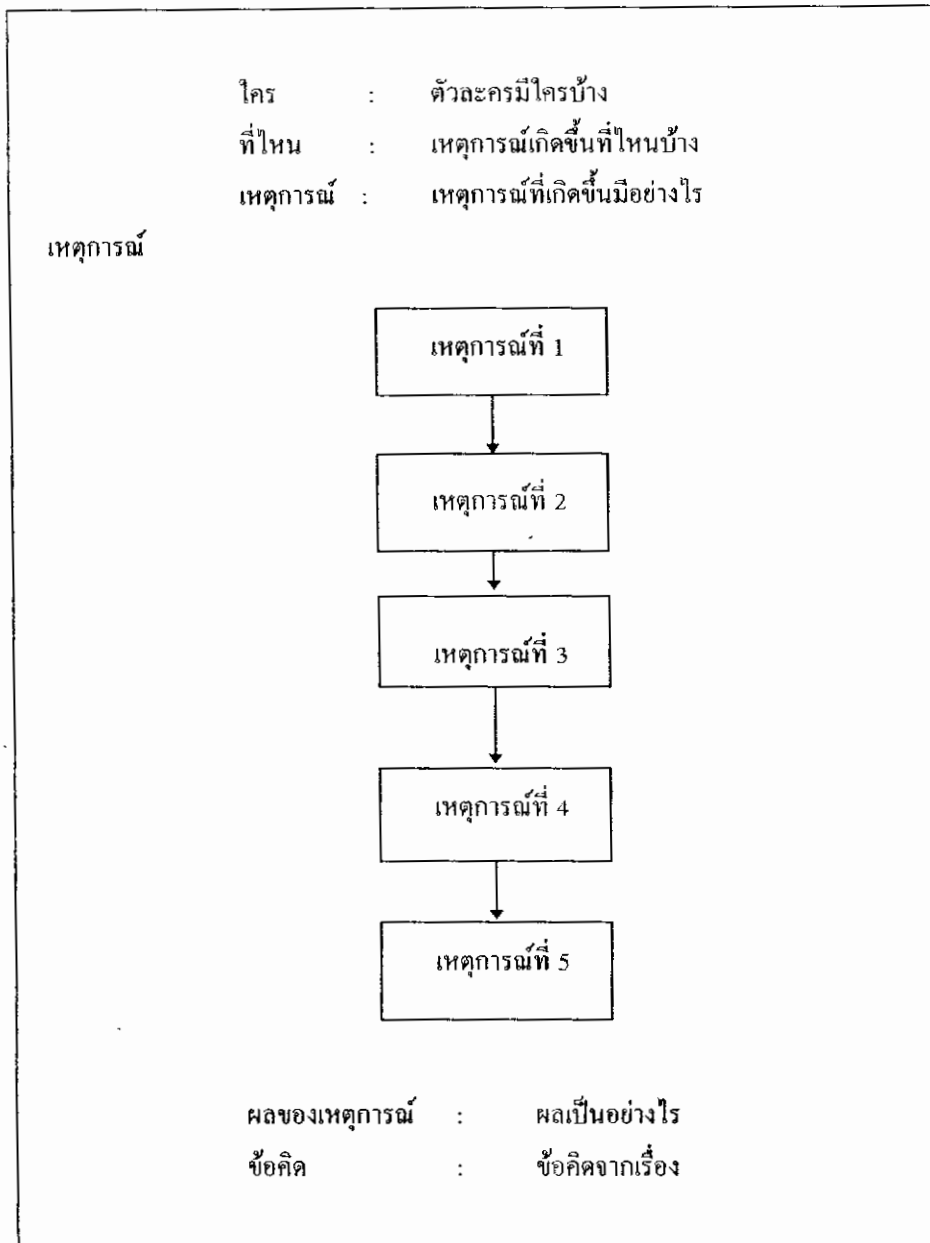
ใคร : ตัวละครมีใครบ้าง
ที่ไหน : เหตุการณ์เกิดขึ้นที่ไหนบ้าง
เหตุการณ์ : เหตุการณ์ที่เกิดขึ้นมีอย่างไร

เหตุการณ์

เหตุการณ์ที่ 1

เหตุการณ์ที่ 2

เหตุการณ์ที่ 3

เหตุการณ์ที่ 4

เหตุการณ์ที่ 5

ผลของเหตุการณ์ : ผลเป็นอย่างไร
ข้อคิด : ข้อคิดจากเรื่อง